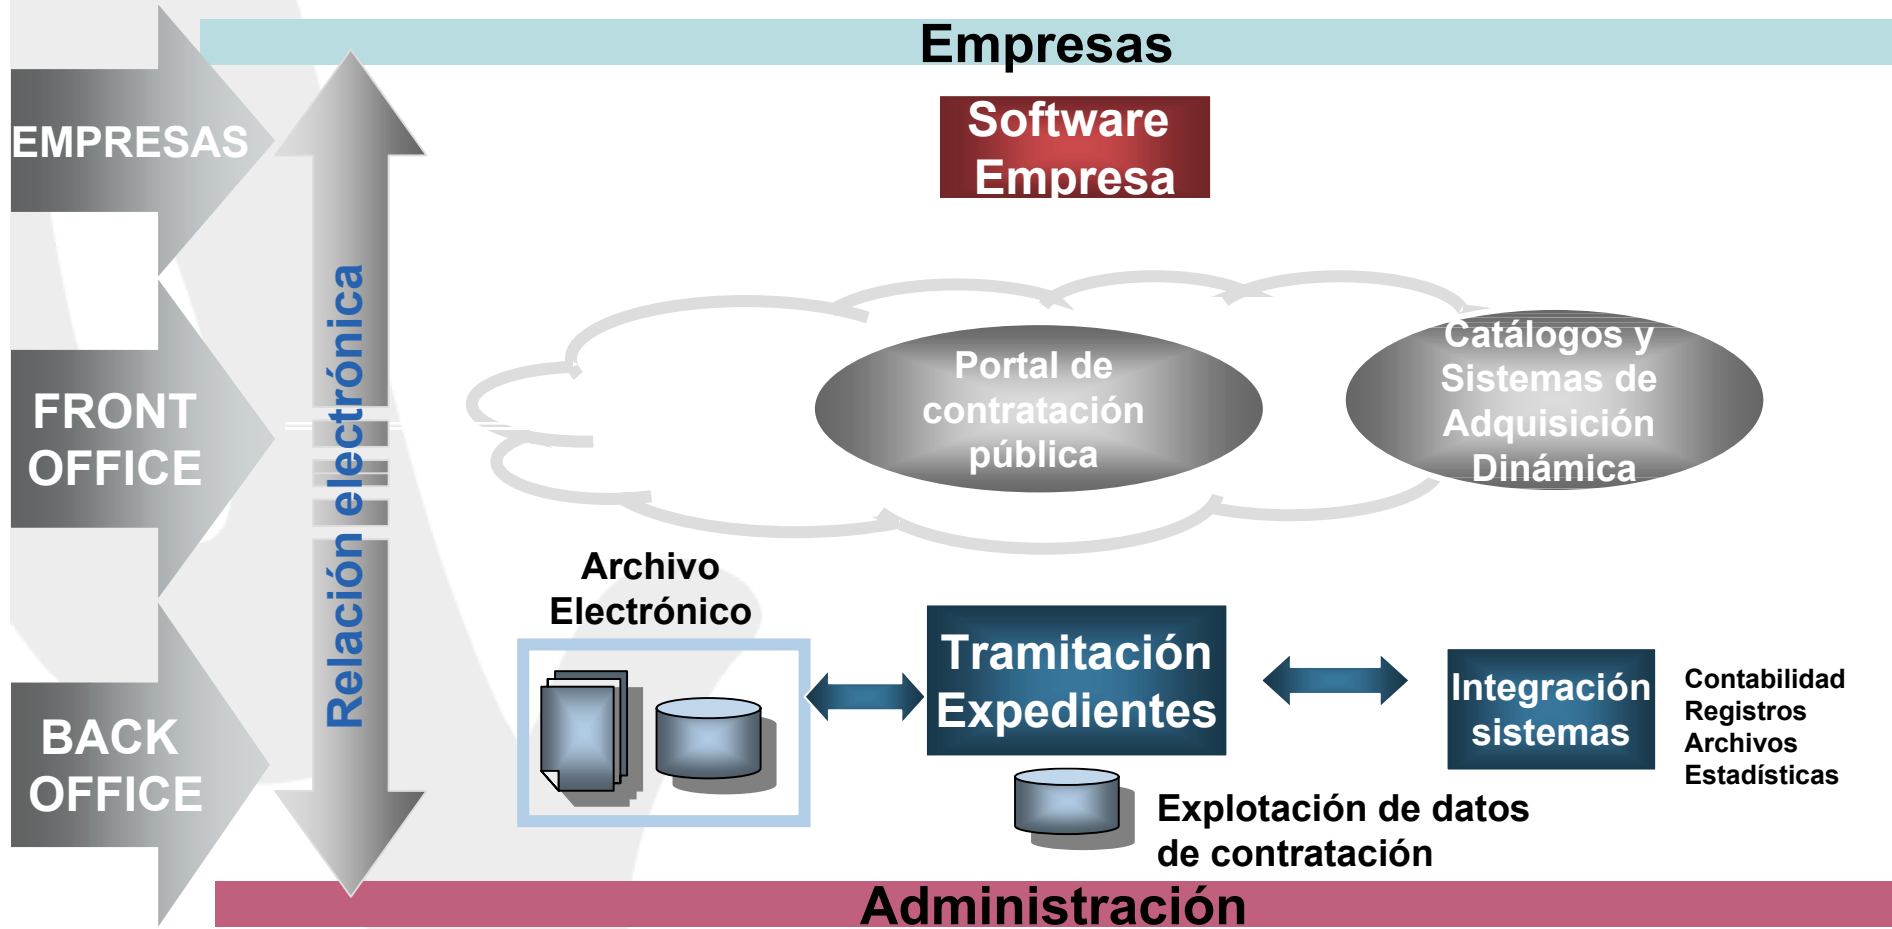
Empresas

EMPRESAS

FRONT OFFICE

BACK OFFICE

Relación electrónica

Software Empresa

Portal de contratación pública

Catálogos y Sistemas de Adquisición Dinámica

Archivo Electrónico

Tramitación Expedientes

Integración sistemas

Contabilidad
Registros
Archivos
Estadísticas

Explotación de datos de contratación

Administración